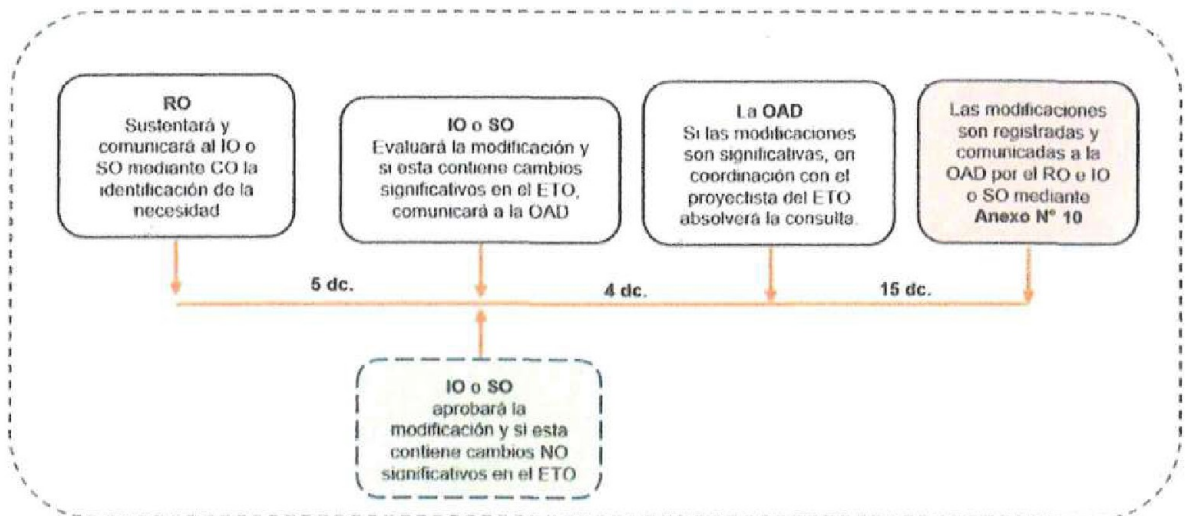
RO
Sustentará y comunicará al IO o SO mediante CO la identificación de la necesidad

IO o SO
Evaluará la modificación y si esta contiene cambios significativos en el ETO, comunicará a la OAD

La OAD
Si las modificaciones son significativas, en coordinación con el proyectista del ETO absolverá la consulta.

Las modificaciones son registradas y comunicadas a la OAD por el RO e IO o SO mediante Anexo N° 10

5 dc.

4 dc.

15 dc.

IO o SO
aprobará la modificación y si esta contiene cambios NO significativos en el ETO